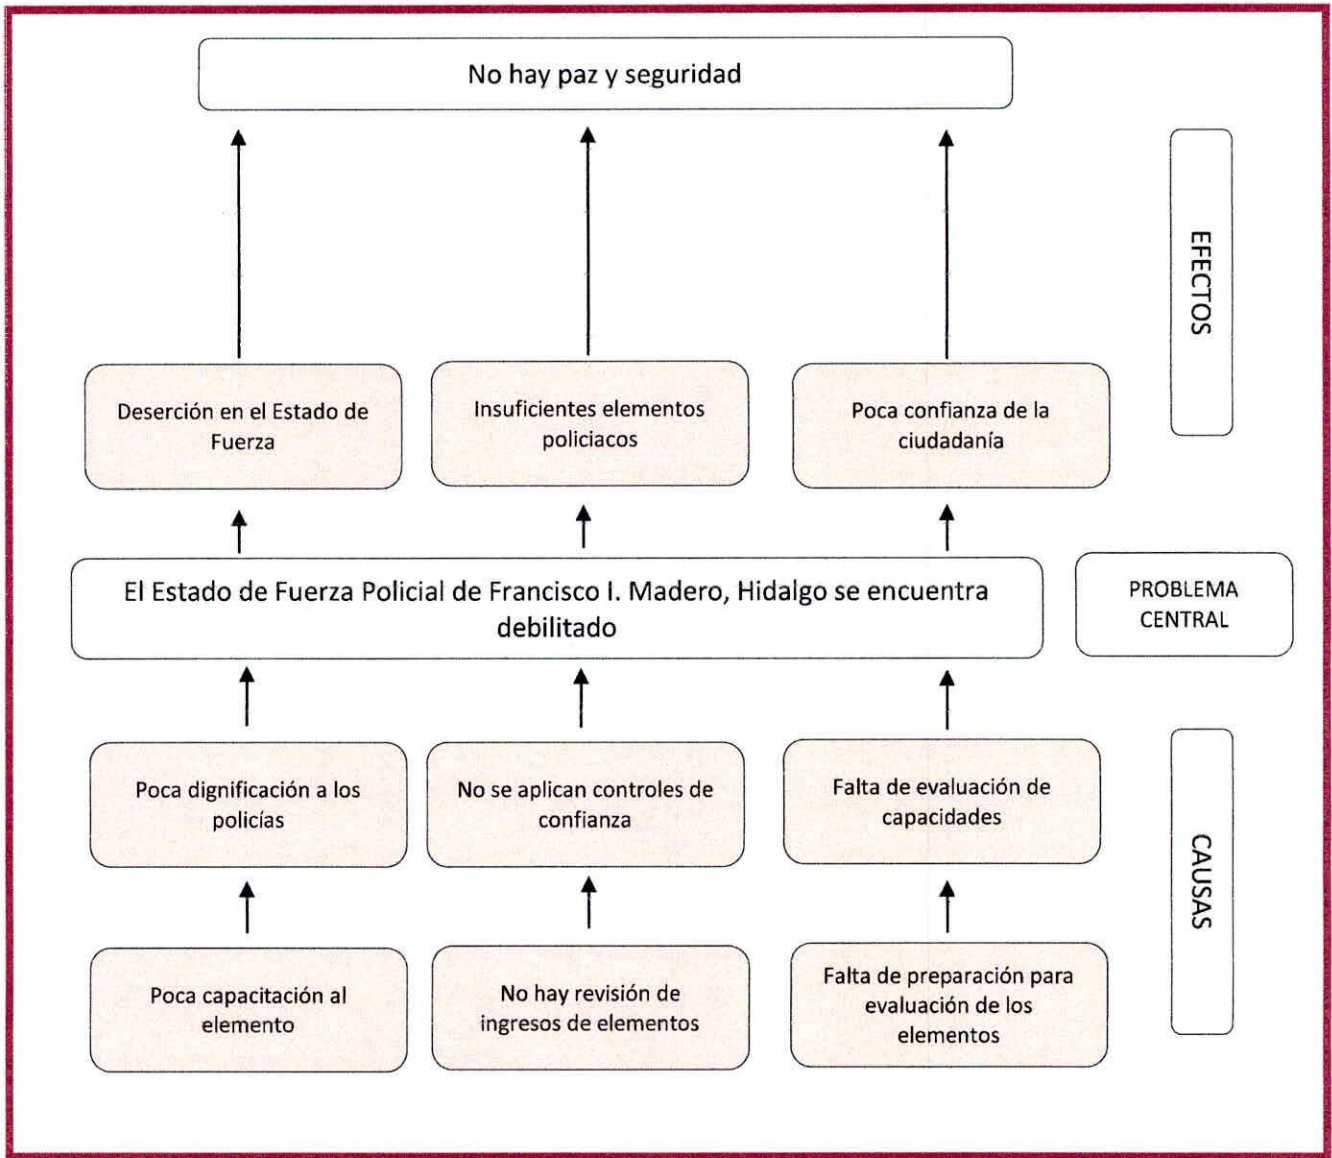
No hay paz y seguridad

EFECTOS

Deserción en el Estado de Fuerza

Insuficientes elementos policiacos

Poca confianza de la ciudadanía

El Estado de Fuerza Policial de Francisco I. Madero, Hidalgo se encuentra debilitado

PROBLEMA CENTRAL

Poca dignificación a los policías

No se aplican controles de confianza

Falta de evaluación de capacidades

CAUSAS

Poca capacitación al elemento

No hay revisión de ingresos de elementos

Falta de preparación para evaluación de los elementos